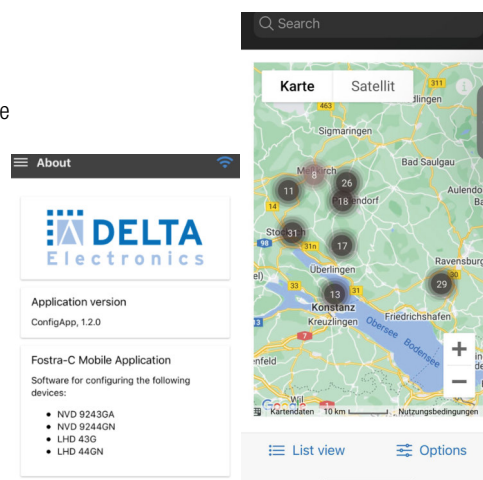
e

About

DELTA
Electronics

Application version
ConfigApp, 1.2.0

Fostra-C Mobile Application
Software for configuring the following devices:
- NVD 9243GA
- NVD 9244GN
- LHD 43G
- LHD 44GN

Search

Karte | Satellit

311
463
dlingen
Sigmaringen
Bad Saulgau
Aulendo
8
26
11
18
endorf
14
31
98
31n
17
Überlingen
Ravensbu
30
33
31
29
13
Konstanz
Kreuzlingen
Friedrichshafen
Obersee
Bodensee
enfeld
Wil
Kartendaten 10 km Nutzungsbedingungen

List view
Options